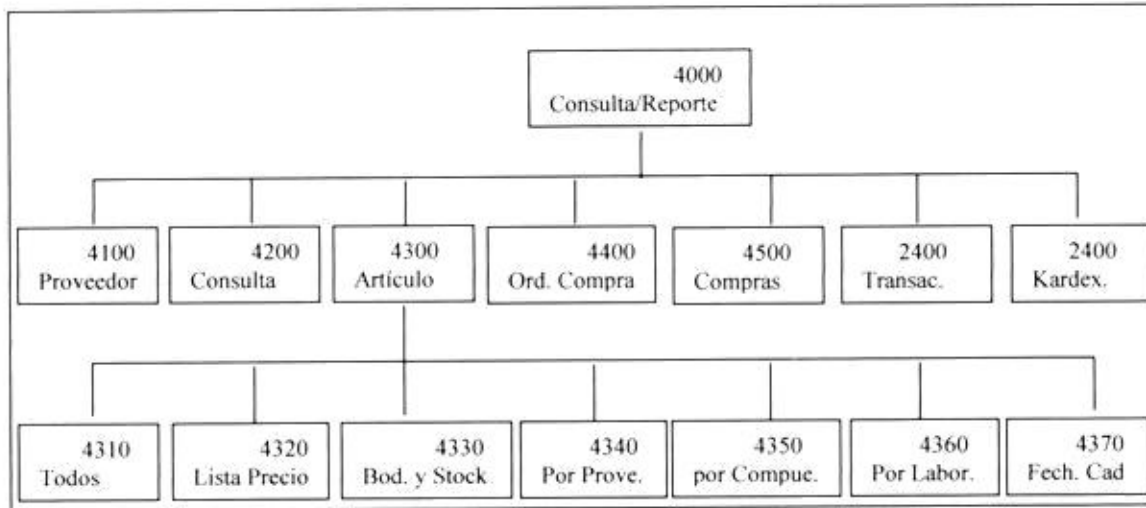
4000
Consulta/Reporte

4100
Proveedor

4200
Consulta

4300
Artículo

4400
Ord. Compra

4500
Compras

2400
Transac.

2400
Kardex.

4310
Todos

4320
Lista Precio

4330
Bod. y Stock

4340
Por Prove.

4350
por Compue.

4360
Por Labor.

4370
Fech. Cad